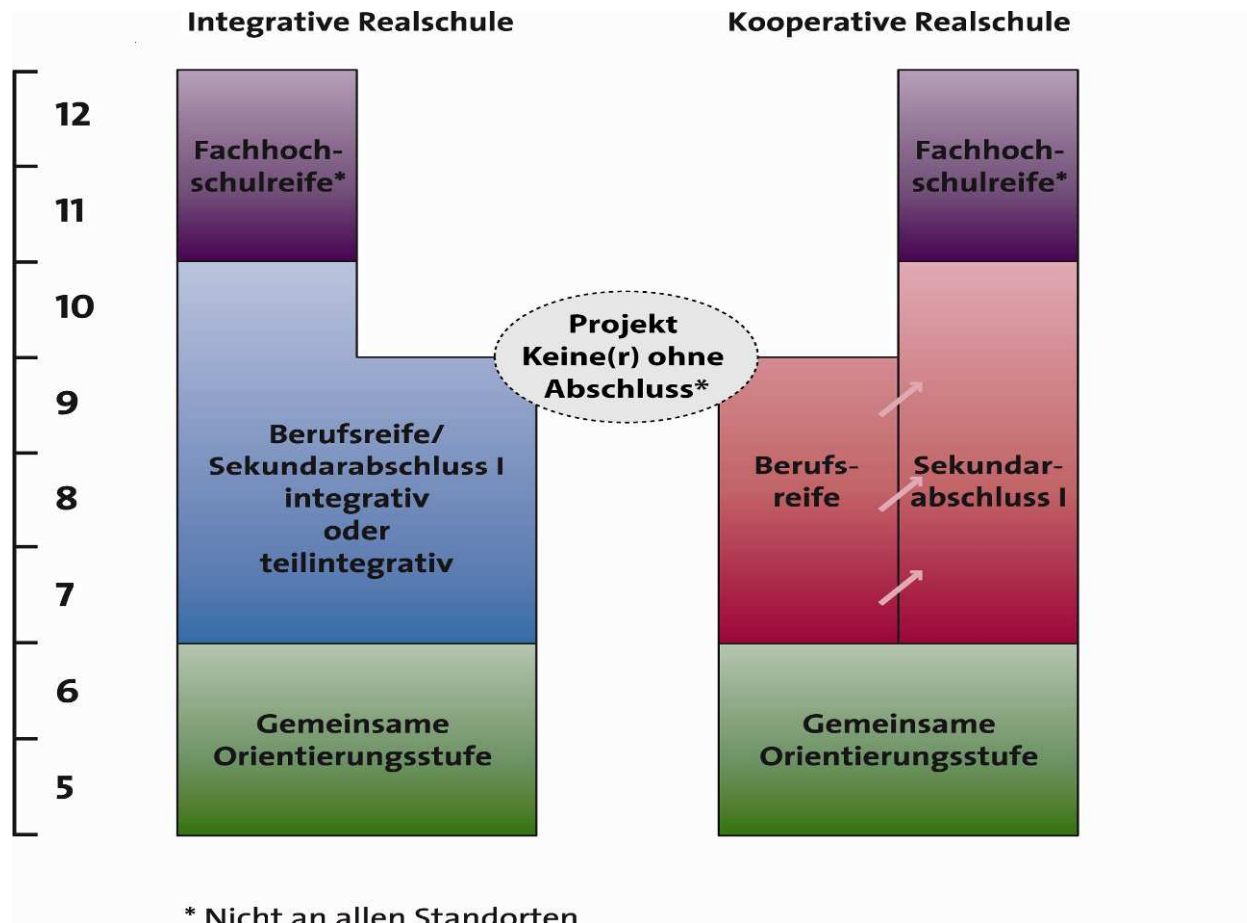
Integrative Realschule

Kooperative Realschule

12

11

10

9

8

7

6

5

Fachhochschulreife*

Berufsreife/ Sekundarabschluss I integrativ oder teilintegrativ

Gemeinsame Orientierungsstufe

Projekt Keine(r) ohne Abschluss*

Fachhochschulreife*

Berufsreife

Sekundarabschluss I

Gemeinsame Orientierungsstufe

* Nicht an allen Standorten